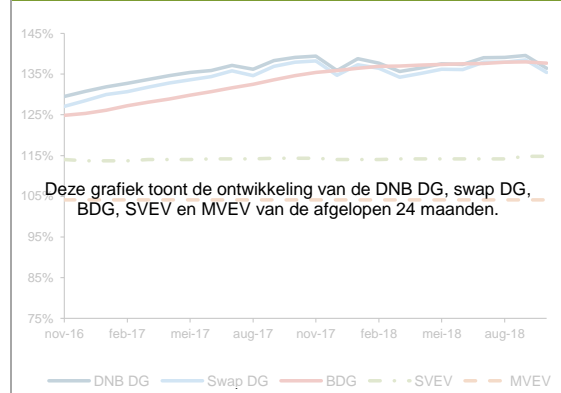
145%
135%
125%
115%
105%
95%
85%
75%

Deze grafiek toont de ontwikkeling van de DNB DG, swap DG, BDG, SVEV en MVEV van de afgelopen 24 maanden.

nov-16 feb-17 mei-17 aug-17 nov-17 feb-18 mei-18 aug-18

DNB DG Swap DG BDG SVEV MVEV